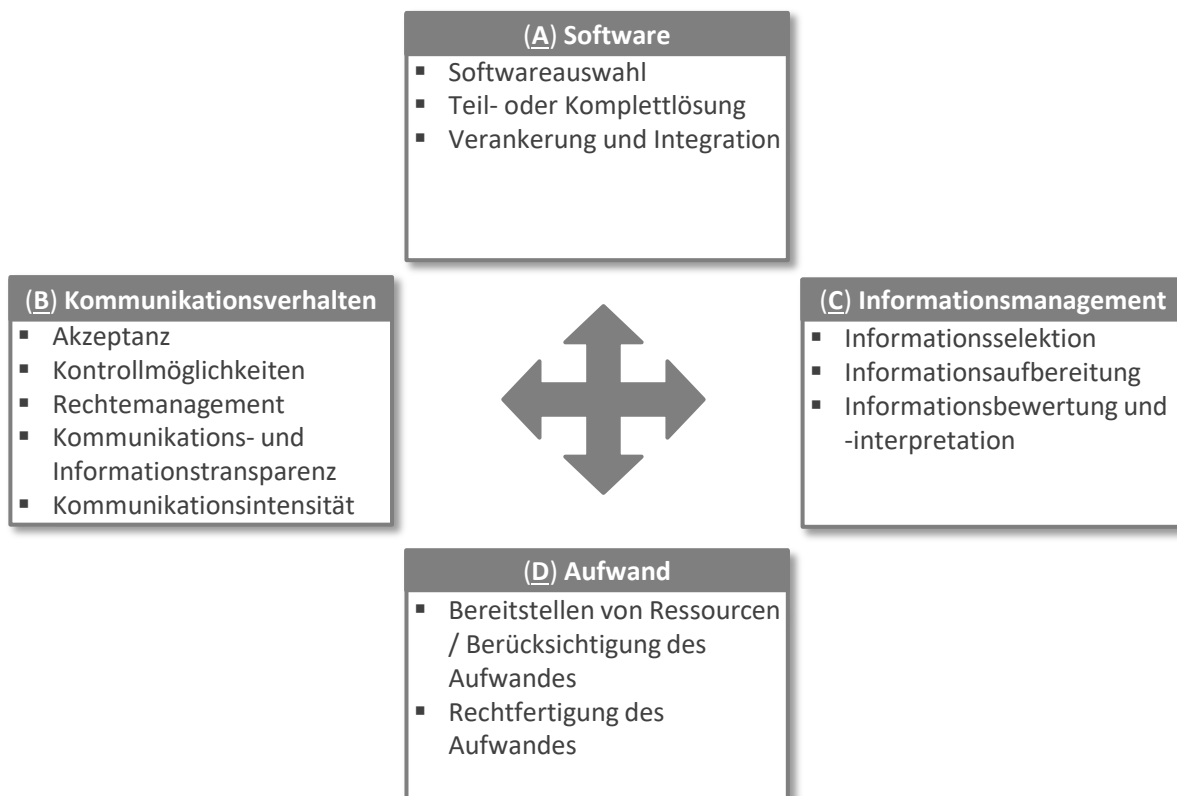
(A) Software
- Softwareauswahl
- Teil- oder Komplettlösung
- Verankerung und Integration

(B) Kommunikationsverhalten
- Akzeptanz
- Kontrollmöglichkeiten
- Rechtemanagement
- Kommunikations- und Informationstransparenz
- Kommunikationsintensität

(C) Informationsmanagement
- Informationsselektion
- Informationsaufbereitung
- Informationsbewertung und -interpretation

(D) Aufwand
- Bereitstellen von Ressourcen / Berücksichtigung des Aufwandes
- Rechtfertigung des Aufwandes